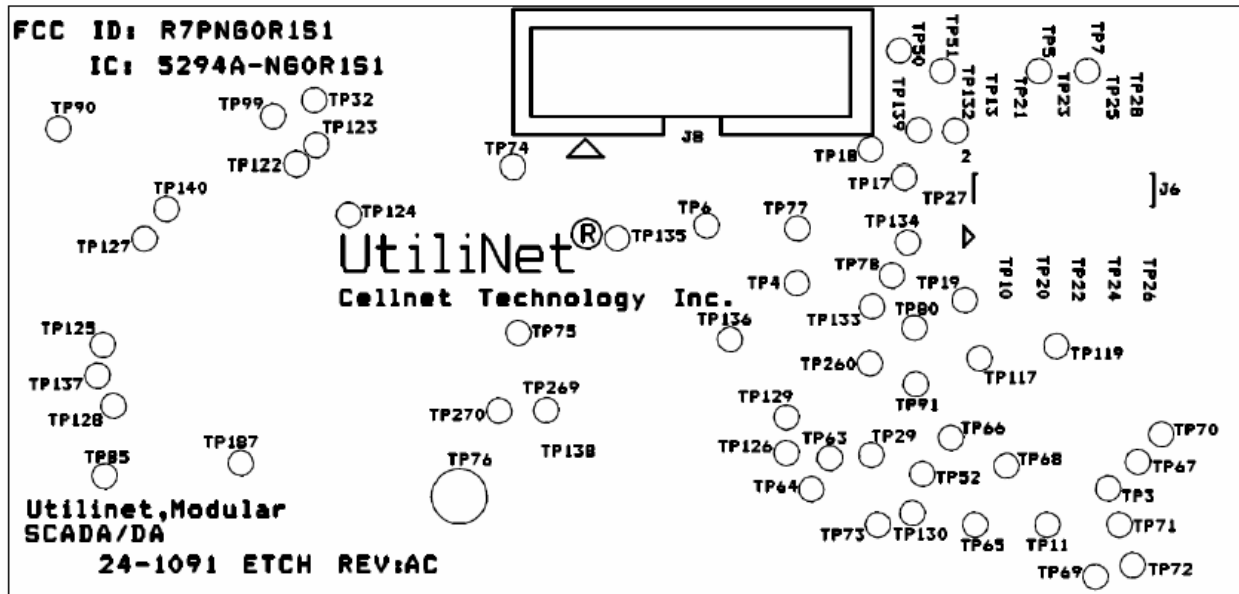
FCC ID: R7PNG0R1S1
IC: 5294A-NG0R1S1

TP90 TP99 TP32 TP123 TP122 TP74 J8 TP50 TP51 TP5 TP7 TP139 TP132 TP13 TP21 TP23 TP25 TP28 TP18 2 TP17 TP27 J6 TP140 TP124 TP6 TP77 TP134 TP127 TP135

UtiliNet®

Cellnet Technology Inc.

TP4 TP78 TP19 TP10 TP20 TP22 TP24 TP26 TP125 TP75 TP136 TP133 TP80 TP137 TP260 TP119 TP117 TP128 TP269 TP129 TP91 TP270 TP85 TP187 TP138 TP126 TP63 TP29 TP66 TP70 TP76 TP68 TP67 TP52 TP64 TP3

Utilinet,Modular
SCADA/DA

24-1091 ETCH REV:AC

TP73 TP130 TP65 TP11 TP71 TP69 TP72